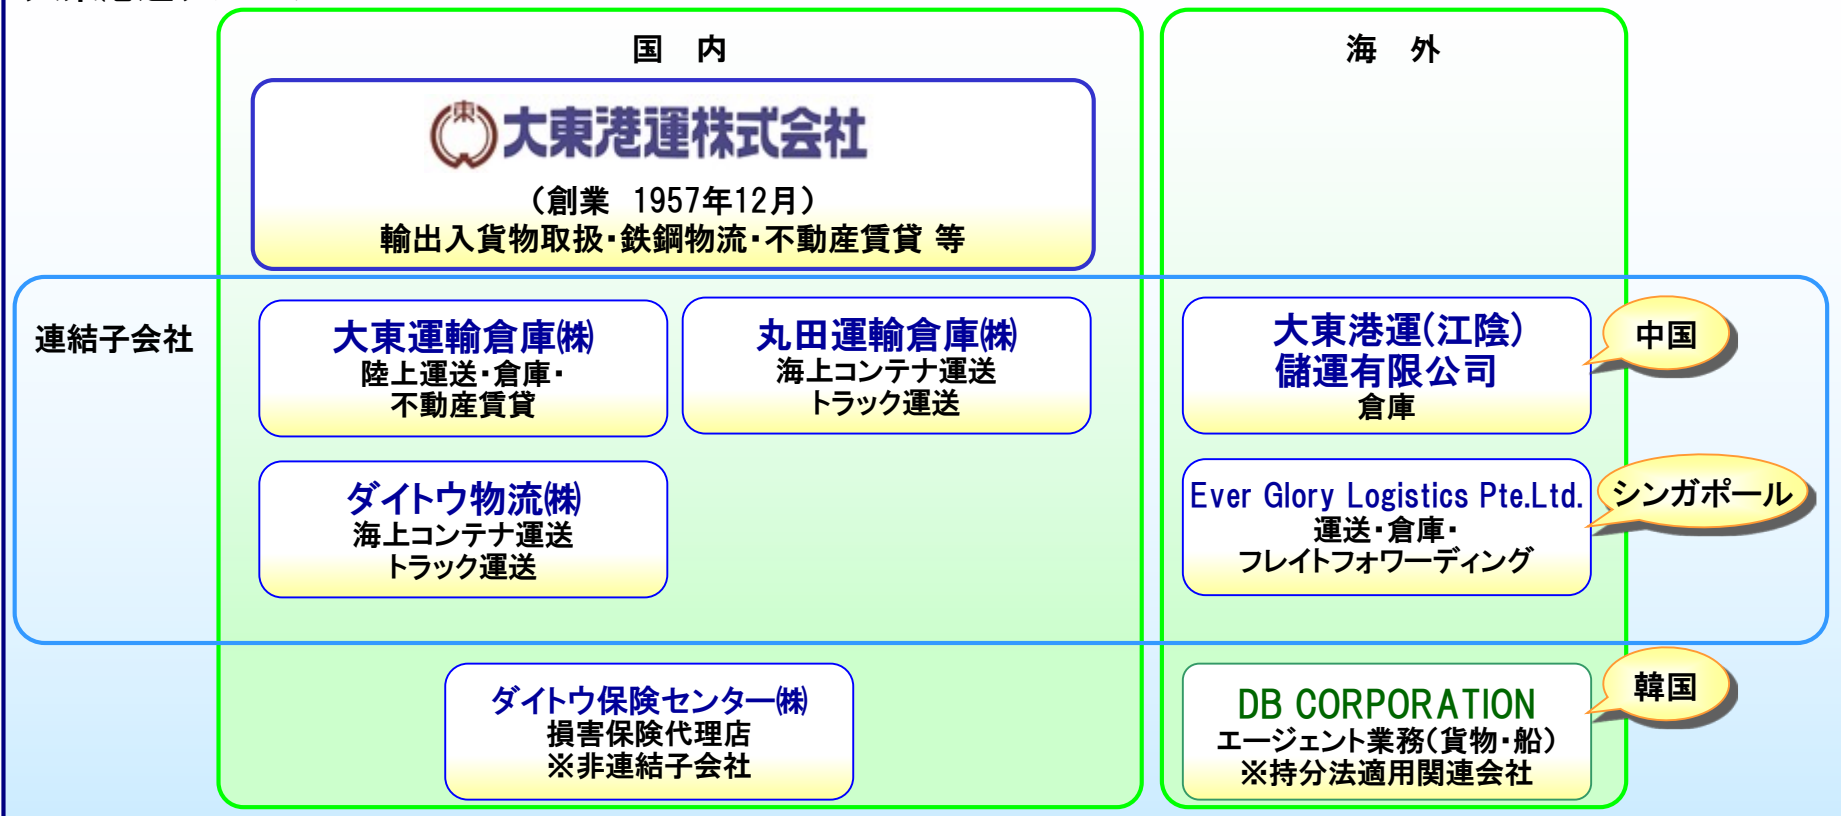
国　内

海　外

大東港運株式会社

（創業　1957年12月）
輸出入貨物取扱・鉄鋼物流・不動産賃貸 等

連結子会社

大東運輸倉庫㈱
陸上運送・倉庫・
不動産賃貸

丸田運輸倉庫㈱
海上コンテナ運送
トラック運送

大東港運(江陰)
儲運有限公司
倉庫

中国

ダイトウ物流㈱
海上コンテナ運送
トラック運送

Ever Glory Logistics Pte.Ltd.
運送・倉庫・
フレイトフォワーディング

シンガポール

ダイトウ保険センター㈱
損害保険代理店
※非連結子会社

DB CORPORATION
エージェント業務（貨物・船）
※持分法適用関連会社

韓国